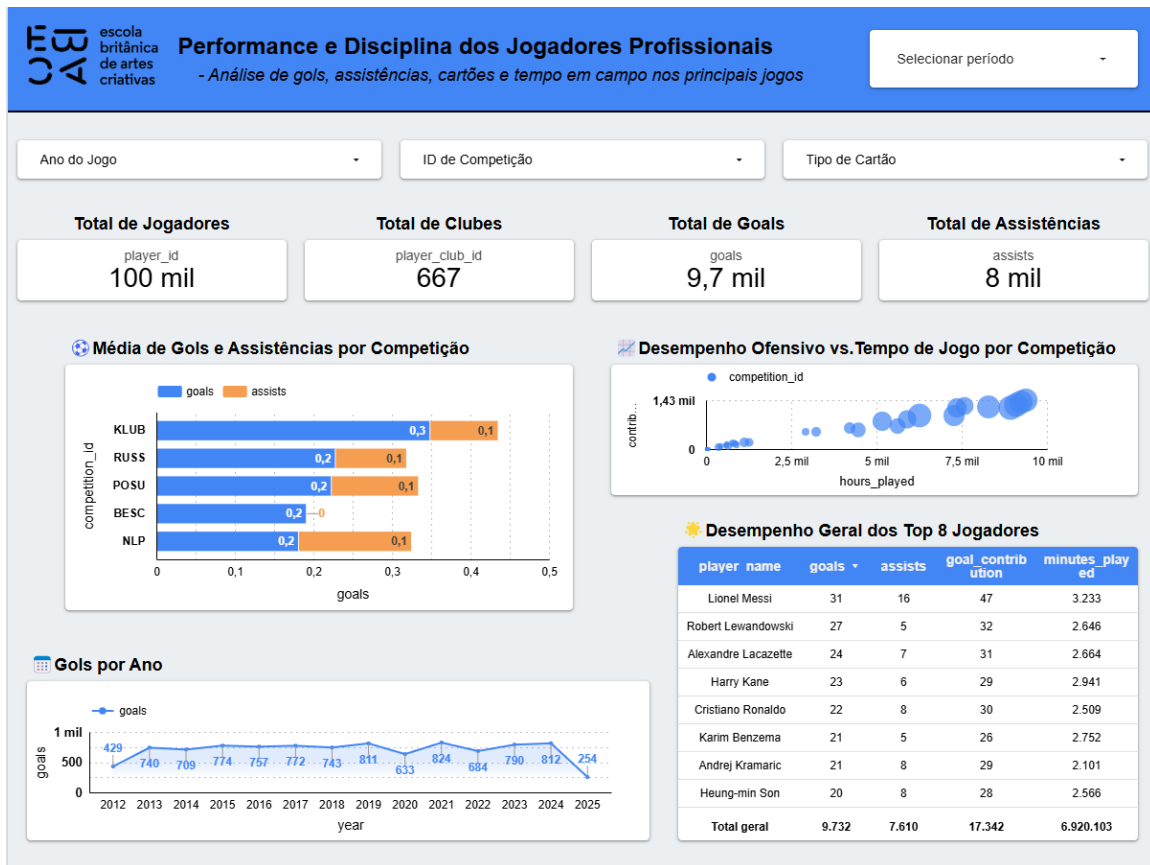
escola britânica de artes criativas

Performance e Disciplina dos Jogadores Profissionais
- Análise de gols, assistências, cartões e tempo em campo nos principais jogos

Selecionar período

Ano do Jogo
ID de Competição
Tipo de Cartão

Total de Jogadores
player_id
100 mil

Total de Clubes
player_club_id
667

Total de Goals
goals
9,7 mil

Total de Assistências
assists
8 mil

Média de Gols e Assistências por Competição

goals assists

competition_id
KLUB 0,3 0,1
RUSS 0,2 0,1
POSU 0,2 0,1
BESC 0,2 0
NLP 0,2 0,1
0 0,1 0,2 0,3 0,4 0,5
goals

Desempenho Ofensivo vs.Tempo de Jogo por Competição

competition_id
contrib...
1,43 mil
0
0 2,5 mil 5 mil 7,5 mil 10 mil
hours_played

Desempenho Geral dos Top 8 Jogadores

| player_name | goals | assists | goal_contribution | minutes_played |
|---|---|---|---|---|
| Lionel Messi | 31 | 16 | 47 | 3.233 |
| Robert Lewandowski | 27 | 5 | 32 | 2.646 |
| Alexandre Lacazette | 24 | 7 | 31 | 2.664 |
| Harry Kane | 23 | 6 | 29 | 2.941 |
| Cristiano Ronaldo | 22 | 8 | 30 | 2.509 |
| Karim Benzema | 21 | 5 | 26 | 2.752 |
| Andrej Kramaric | 21 | 8 | 29 | 2.101 |
| Heung-min Son | 20 | 8 | 28 | 2.566 |
| Total geral | 9.732 | 7.610 | 17.342 | 6.920.103 |

Gols por Ano

goals
1 mil
500
0
429 740 709 774 757 772 743 811 633 824 684 790 812 254
2012 2013 2014 2015 2016 2017 2018 2019 2020 2021 2022 2023 2024 2025
year